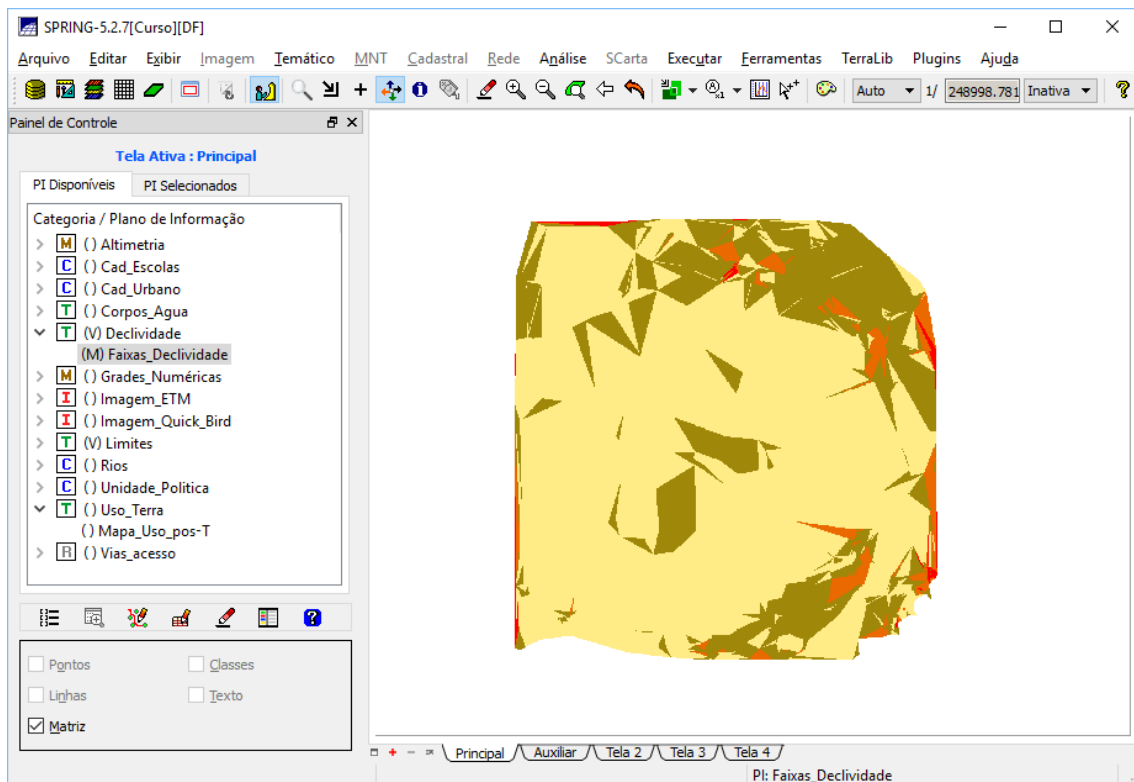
SPRING-5.2.7[Curso][DF]

Arquivo Editar Exibir Imagem Temático MNT Cadastral Rede Análise SCarta Executar Ferramentas TerraLib Plugins Ajuda

Auto 1/ 248998.781 Inativa

Painel de Controle

Tela Ativa : Principal

PI Disponíveis PI Selecionados

Categoria / Plano de Informação
M () Altimetria
C () Cad_Escolas
C () Cad_Urbano
T () Corpos_Agua
T (V) Declividade
(M) Faixas_Declividade
M () Grades_Numéricas
I () Imagem_ETM
I () Imagem_Quick_Bird
T (V) Limites
C () Rios
C () Unidade_Politica
T () Uso_Terra
() Mapa_Uso_pos-T
R () Vias_acesso

Pontos
Classes
Linhas
Texto
Matriz

Principal Auxiliar Tela 2 Tela 3 Tela 4

PI: Faixas_Declividade